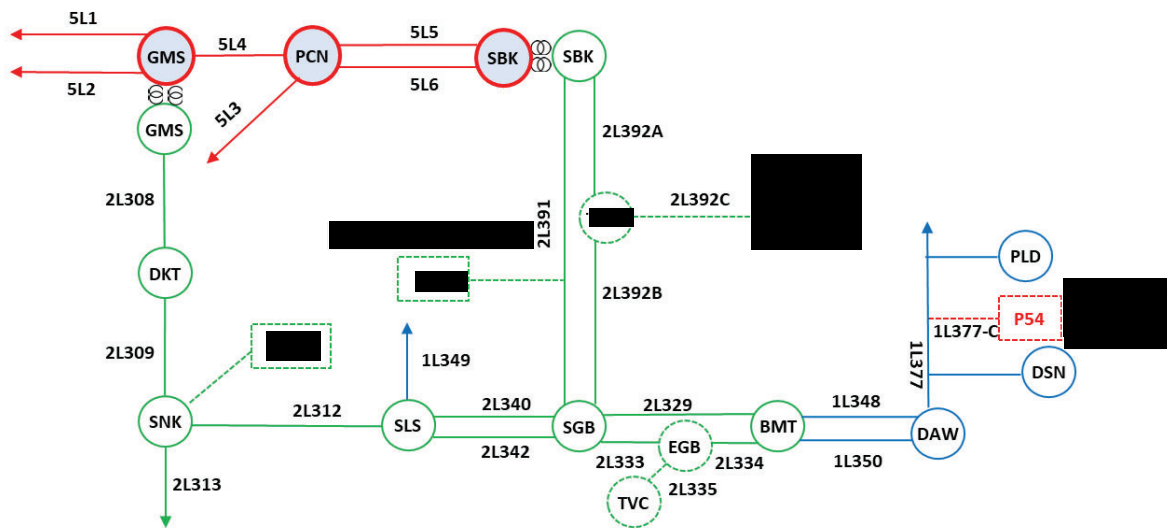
5L1
5L2
GMS
5L4
PCN
5L5
5L6
SBK
SBK
5L3
GMS
2L392A
2L308
2L392C
2L391
DKT
2L392B
PLD
P54
1L377-C
2L309
1L349
1L377
DSN
2L312
SNK
SLS
2L340
SGB
2L329
BMT
1L348
DAW
2L342
2L333
EGB
2L334
1L350
2L313
TVC
2L335